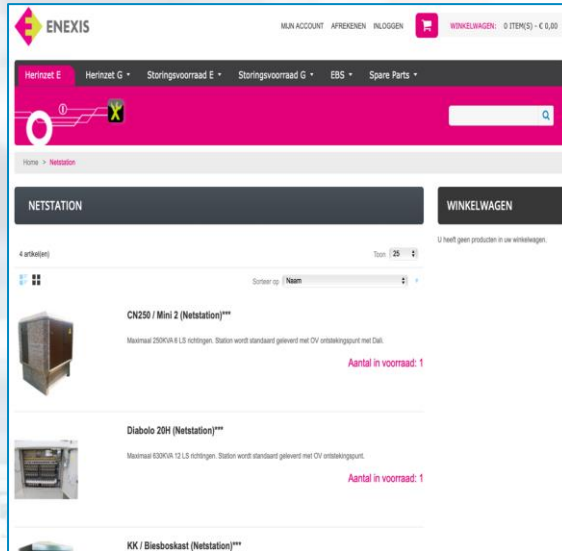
ENEXIS

MIJN ACCOUNT AFREKENEN INLOGGEN WINKELWAGEN: 0 ITEM(S) - € 0,00

Herinzet E Herinzet G ▾ Storingsvoorraad E ▾ Storingsvoorraad G ▾ EBS ▾ Spare Parts ▾

Home > Netstation

NETSTATION

WINKELWAGEN

U heeft geen producten in uw winkelwagen.

4 artikel(en)

Toon 25

Sorteer op Naam

CN250 / Mini 2 (Netstation)***

Maximaal 250KVA 6 LS richtingen. Station wordt standaard geleverd met OV ontstekingspunt met Dali.

Aantal in voorraad: 1

Diabolo 20H (Netstation)***

Maximaal 630KVA 12 LS richtingen. Station wordt standaard geleverd met OV ontstekingspunt.

Aantal in voorraad: 1

KK / Biesboskast (Netstation)***